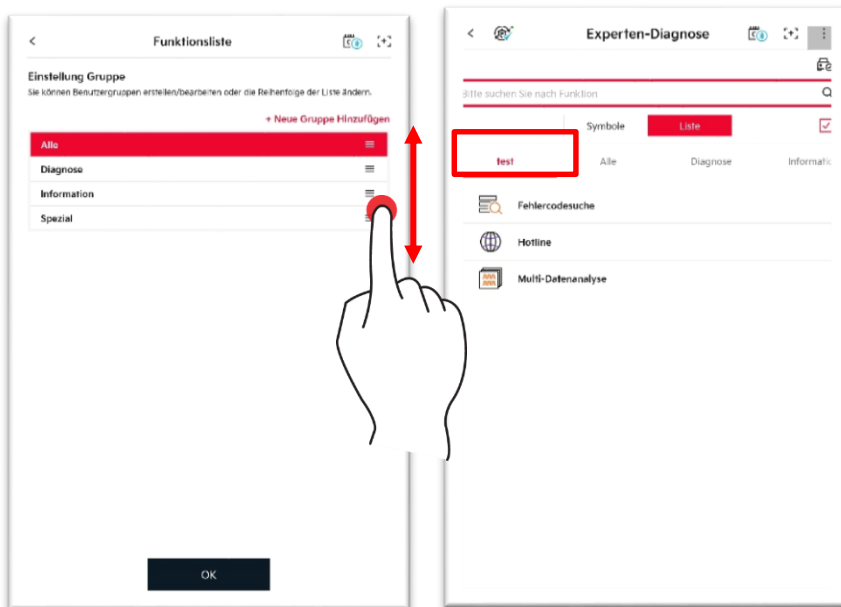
<

Funktionsliste

Einstellung Gruppe

Sie können Benutzergruppen erstellen/bearbeiten oder die Reihenfolge der Liste ändern.

+ Neue Gruppe Hinzufügen

Alle

Diagnose

Information

Spezial

OK

<

Experten-Diagnose

Bitte suchen Sie nach Funktion

Symbole

Liste

test

Alle

Diagnose

Informatio

Fehlercodesuche

Hotline

Multi-Datenanalyse